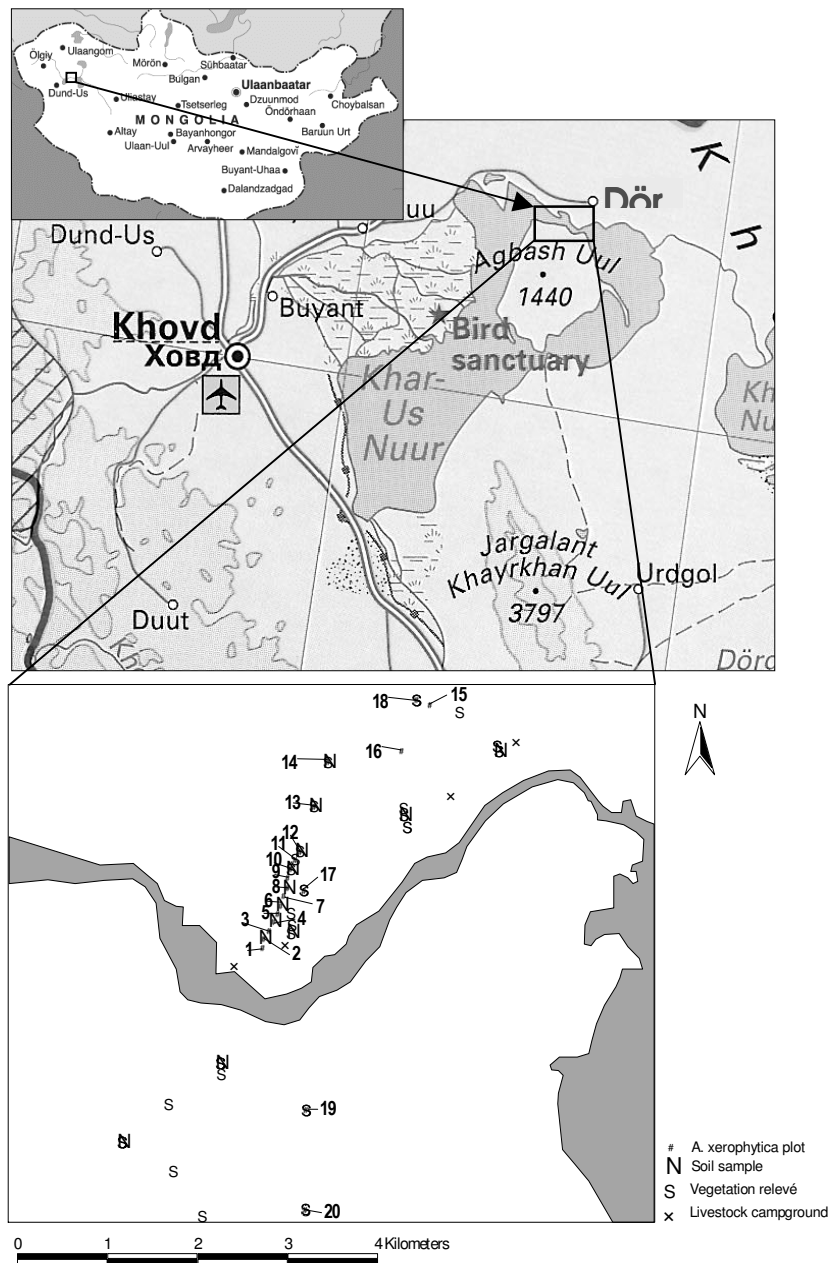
Ölgiy
Ulaangom
Mörön
Sühbaatar
Bulgan
Ulaanbaatar
Dund-Us
Uliastay
Tsetserleg
Dzuunmod
Choybalsan
MONGOLIA
Öndörhaan
Altay
Bayanhongor
Baruun Urt
Ulaan-Uul
Arvayheer
Mandalgovĭ
Buyant-Uhaa
Dalandzadgad

Dör
K
h
uu
Dund-Us
Agbash Uul
1440
Buyant
Khovd
Ховд
Bird sanctuary
Khar-Us Nuur
Kh Nu
Jargalant Khayrkhan Uul
3797
Urdgol
Duut
Dörö

18
15
S
14
16
13
12
11
10
9
8
17
7
6
5
4
3
1
2
19
20
N

# A. xerophytica plot
N Soil sample
S Vegetation relevé
× Livestock campground

0 1 2 3 4 Kilometers